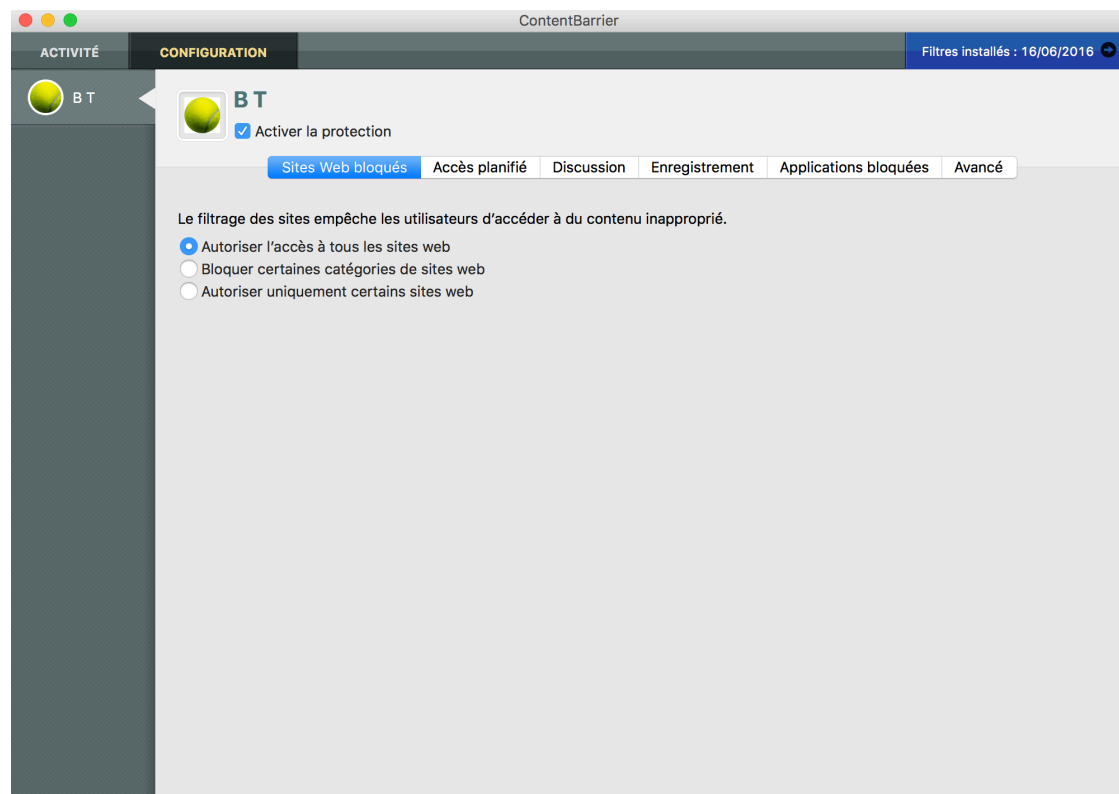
ContentBarrier

ACTIVITÉ
CONFIGURATION
Filtres installés : 16/06/2016

B T

B T
Activer la protection

Sites Web bloqués
Accès planifié
Discussion
Enregistrement
Applications bloquées
Avancé

Le filtrage des sites empêche les utilisateurs d'accéder à du contenu inapproprié.
Autoriser l'accès à tous les sites web
Bloquer certaines catégories de sites web
Autoriser uniquement certains sites web